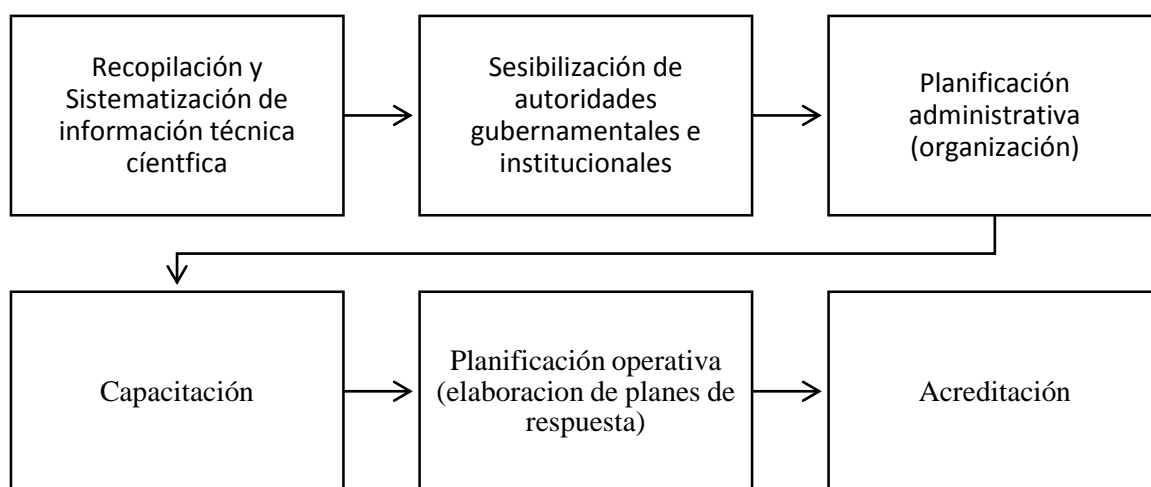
Recopilación y Sistematización de información técnica cíentfica

Sesibilización de autoridades gubernamentales e institucionales

Planificación administrativa (organización)

Capacitación

Planificación operativa (elaboracion de planes de respuesta)

Acreditación